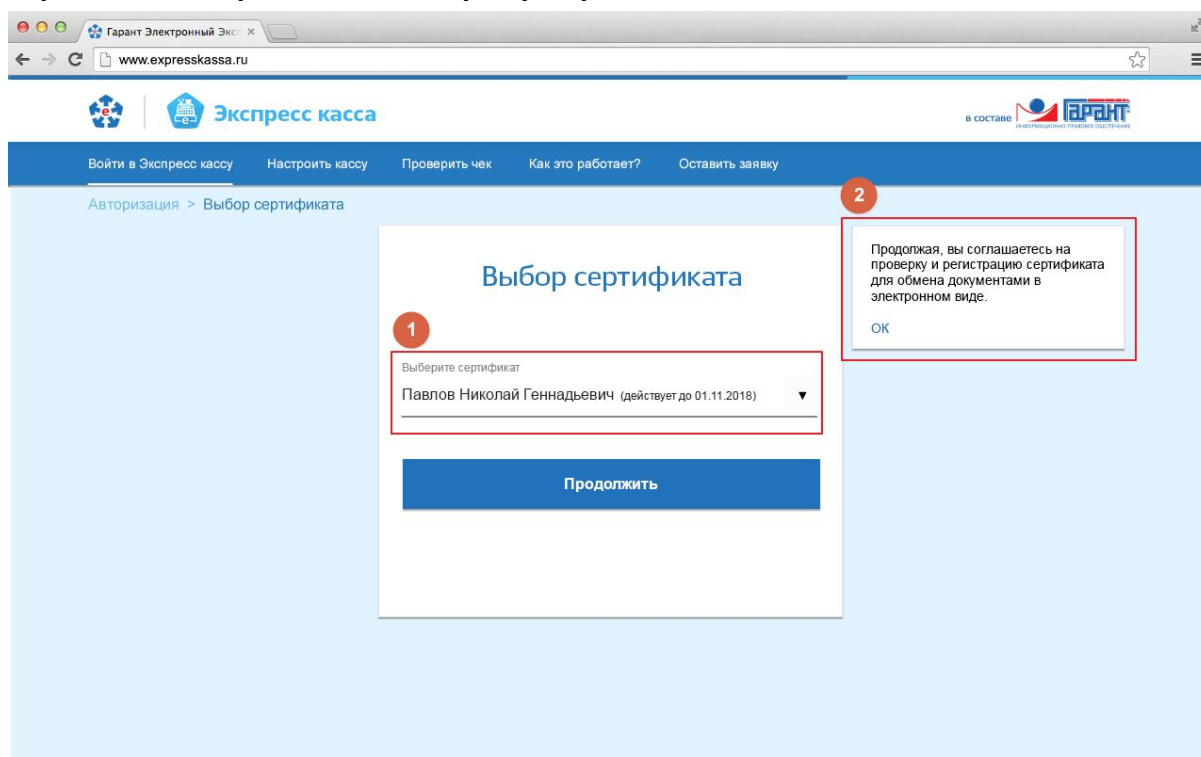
Гарант Электронный Экс ×

www.expresskassa.ru

Экспресс касса

в составе ГАРАНТ ИНФОРМАЦИОННО-ПРАВОВОЕ ОБЕСПЕЧЕНИЕ

Войти в Экспресс кассу Настроить кассу Проверить чек Как это работает? Оставить заявку

Авторизация > Выбор сертификата

Выбор сертификата

1

Выберите сертификат

Павлов Николай Геннадьевич (действует до 01.11.2018) ▼

Продолжить

2

Продолжая, вы соглашаетесь на проверку и регистрацию сертификата для обмена документами в электронном виде.

OK